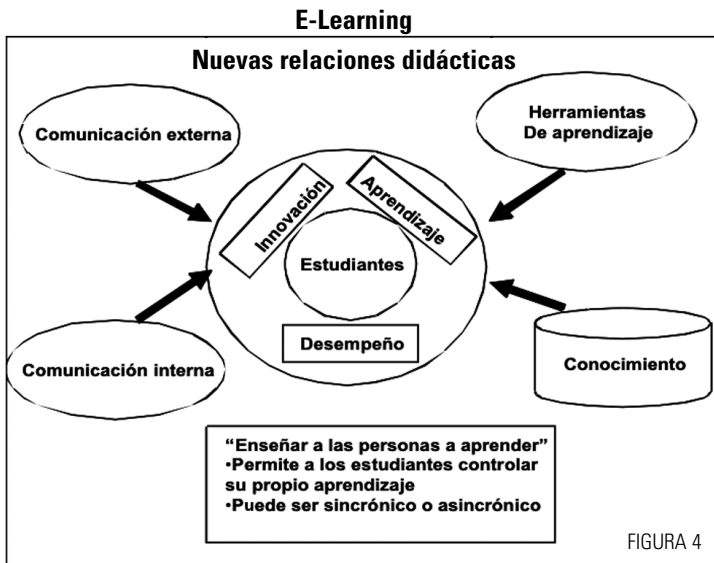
E-Learning

Nuevas relaciones didácticas

Comunicación externa

Herramientas De aprendizaje

Innovación

Aprendizaje

Estudiantes

Desempeño

Comunicación interna

Conocimiento

"Enseñar a las personas a aprender"
•Permite a los estudiantes controlar su propio aprendizaje
•Puede ser sincrónico o asincrónico

FIGURA 4